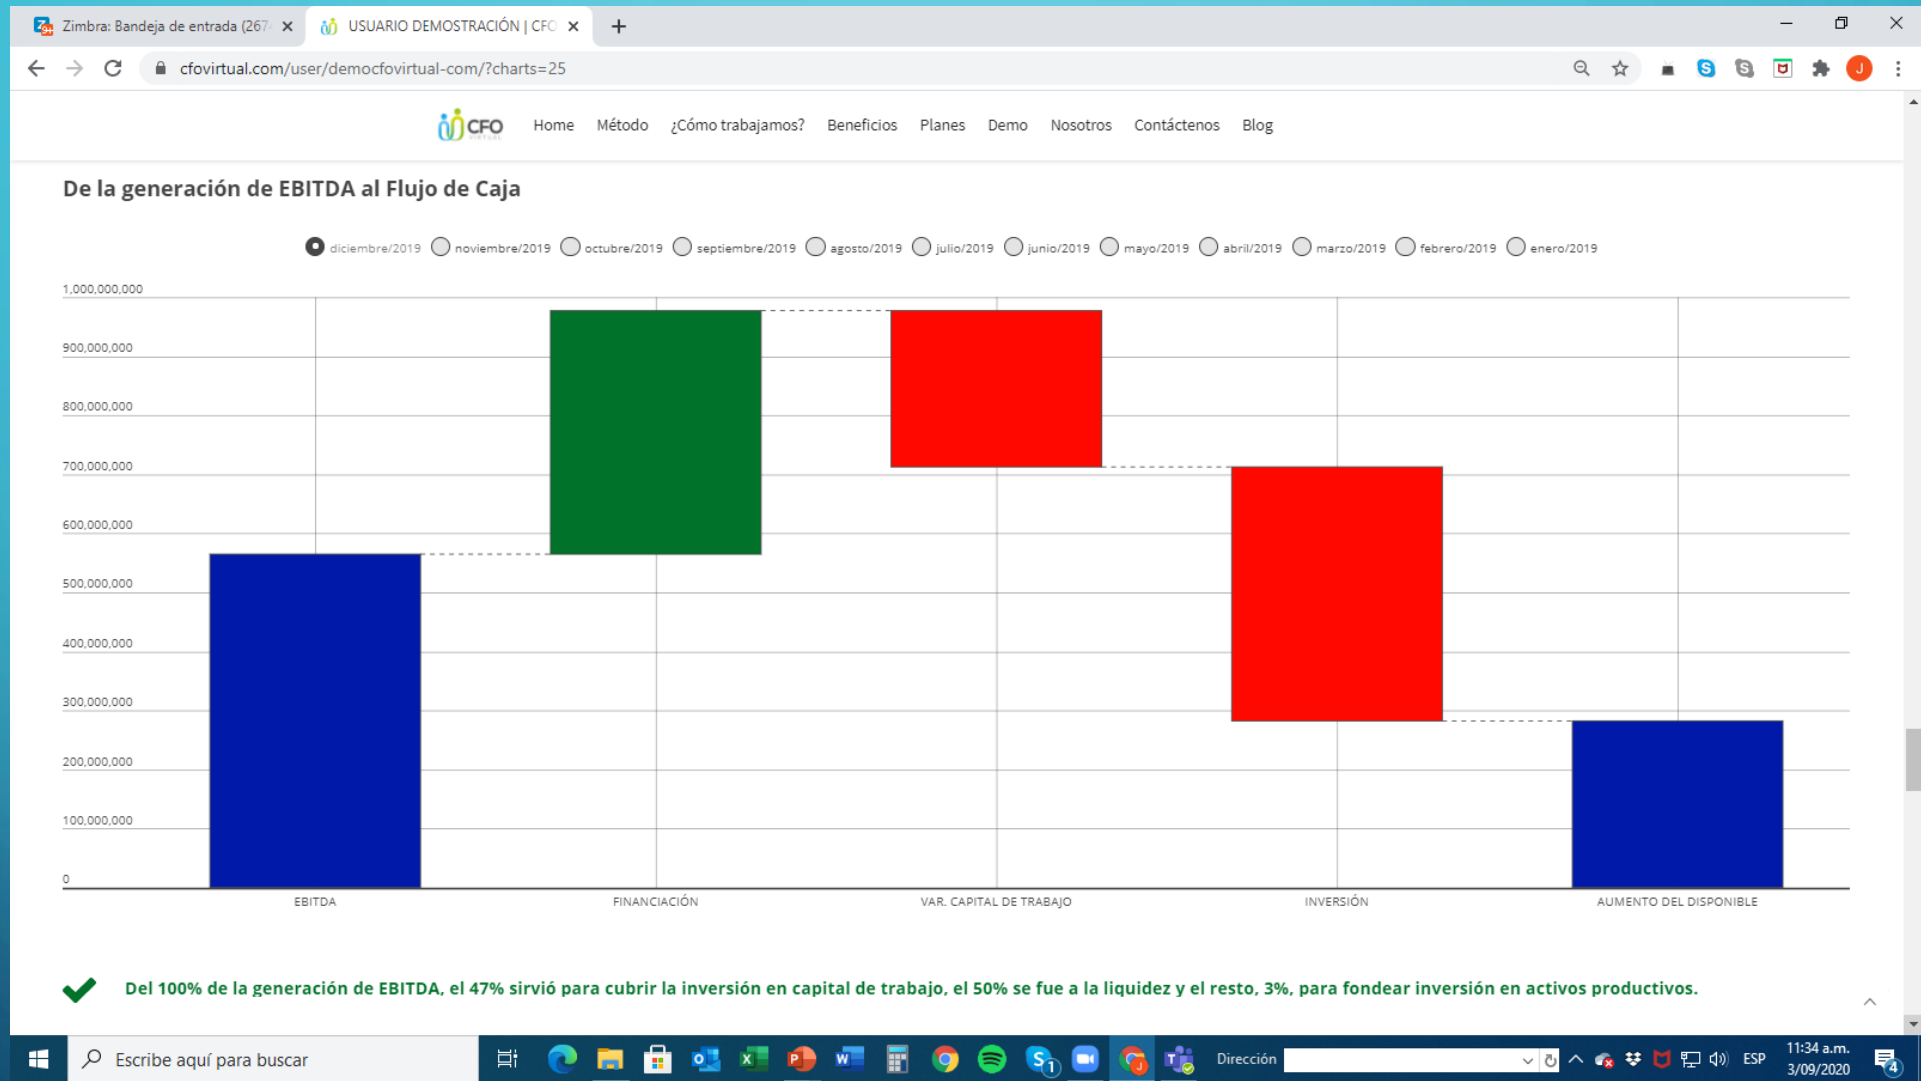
Zimbra: Bandeja de entrada (267

USUARIO DEMOSTRACIÓN | CFO

cfovirtual.com/user/democfovirtual-com/?charts=25

CFO

Home Método ¿Cómo trabajamos? Beneficios Planes Demo Nosotros Contáctenos Blog

De la generación de EBITDA al Flujo de Caja

diciembre/2019 noviembre/2019 octubre/2019 septiembre/2019 agosto/2019 julio/2019 junio/2019 mayo/2019 abril/2019 marzo/2019 febrero/2019 enero/2019

1,000,000,000
900,000,000
800,000,000
700,000,000
600,000,000
500,000,000
400,000,000
300,000,000
200,000,000
100,000,000
0

EBITDA FINANCIACIÓN VAR. CAPITAL DE TRABAJO INVERSIÓN AUMENTO DEL DISPONIBLE

Del 100% de la generación de EBITDA, el 47% sirvió para cubrir la inversión en capital de trabajo, el 50% se fue a la liquidez y el resto, 3%, para fondear inversión en activos productivos.

Escribe aquí para buscar

Dirección

ESP

11:34 a.m.
3/09/2020